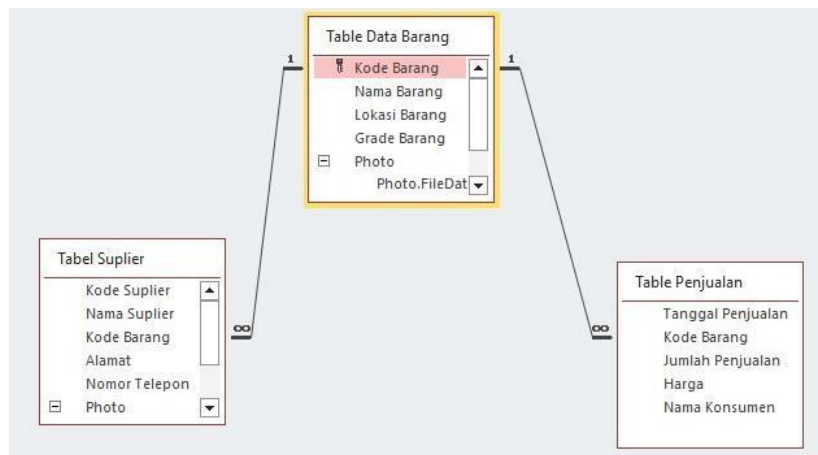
Table Data Barang
Kode Barang
Nama Barang
Lokasi Barang
Grade Barang
Photo
Photo.FileDat

1

1

Tabel Suplier
Kode Suplier
Nama Suplier
Kode Barang
Alamat
Nomor Telepon
Photo

∞

Table Penjualan
Tanggal Penjualan
Kode Barang
Jumlah Penjualan
Harga
Nama Konsumen

∞